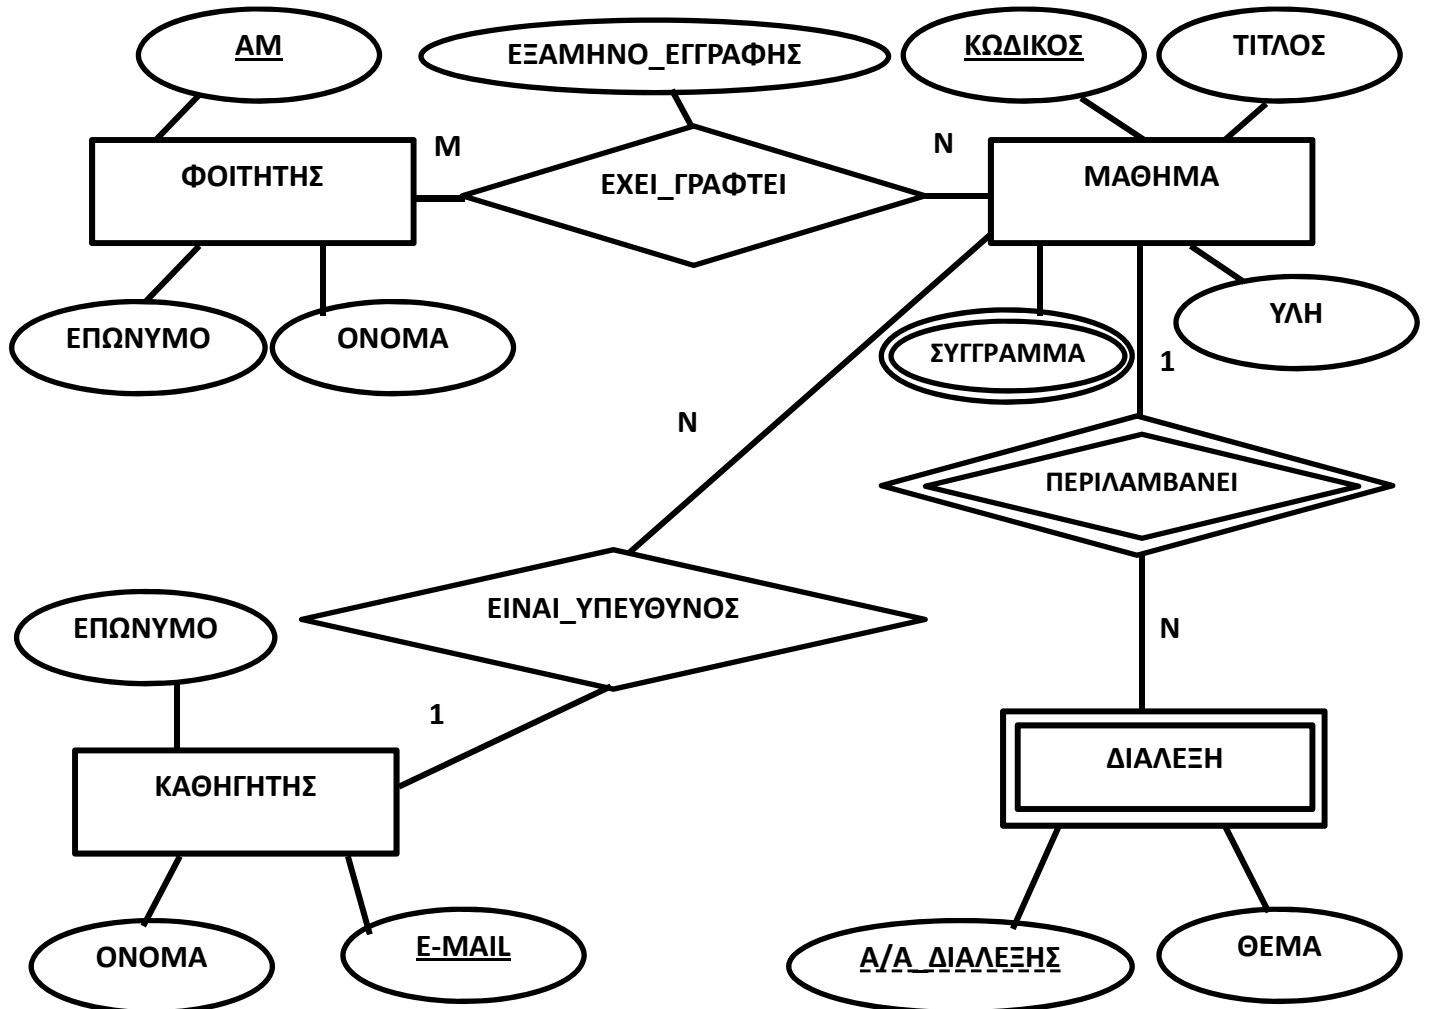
AM

ΕΞΑΜΗΝΟ_ΕΓΓΡΑΦΗΣ

ΚΩΔΙΚΟΣ

ΤΙΤΛΟΣ

M

N

ΦΟΙΤΗΤΗΣ

ΕΧΕΙ_ΓΡΑΦΤΕΙ

ΜΑΘΗΜΑ

ΕΠΩΝΥΜΟ

ΟΝΟΜΑ

ΣΥΓΓΡΑΜΜΑ

ΥΛΗ

1

N

ΠΕΡΙΛΑΜΒΑΝΕΙ

ΕΙΝΑΙ_ΥΠΕΥΘΥΝΟΣ

ΕΠΩΝΥΜΟ

N

1

ΚΑΘΗΓΗΤΗΣ

ΔΙΑΛΕΞΗ

ΟΝΟΜΑ

E-MAIL

Α/Α_ΔΙΑΛΕΞΗΣ

ΘΕΜΑ